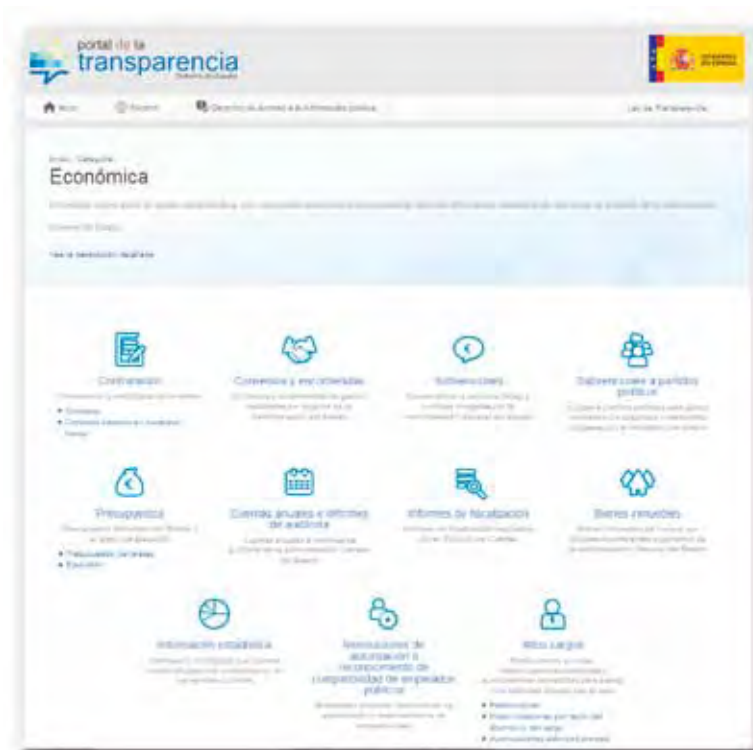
portal de la
transparencia

Inicio | Gobierno | Derecho de Acceso a la Información pública | Ley de Transparencia

Inicio Categoría

Económica

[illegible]

Contratación

Convenios y encomiendas

Subvenciones

Subvenciones a partidos políticos

Presupuestos

Cuentas anuales e informes de auditoría

Informes de fiscalización

Bienes inmuebles

Información estadística

Resoluciones de autorización o reconocimiento de compatibilidad de empleados públicos

Altos cargos